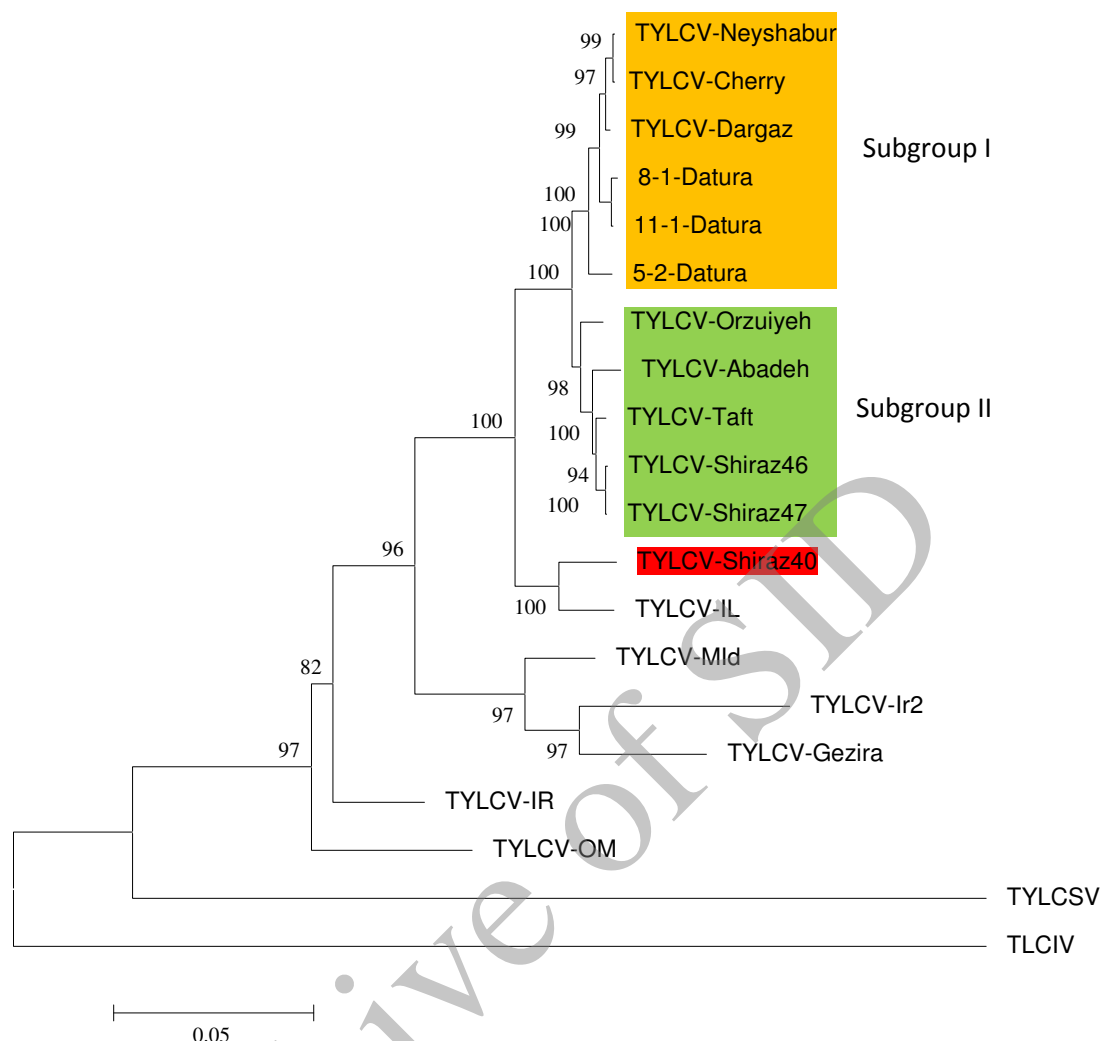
99
TYLCV-Neyshabur
97
TYLCV-Cherry
99
TYLCV-Dargaz
Subgroup I
100
8-1-Datura
100
11-1-Datura
100
5-2-Datura
TYLCV-Orzuiyeh
TYLCV-Abadeh
98
Subgroup II
100
TYLCV-Taft
100
94
TYLCV-Shiraz46
100
TYLCV-Shiraz47
96
TYLCV-Shiraz40
100
TYLCV-IL
TYLCV-Mld
82
97
TYLCV-Ir2
97
97
TYLCV-Gezira
TYLCV-IR
TYLCV-OM
TYLCSV
TLCIV
0.05
Archive of SID